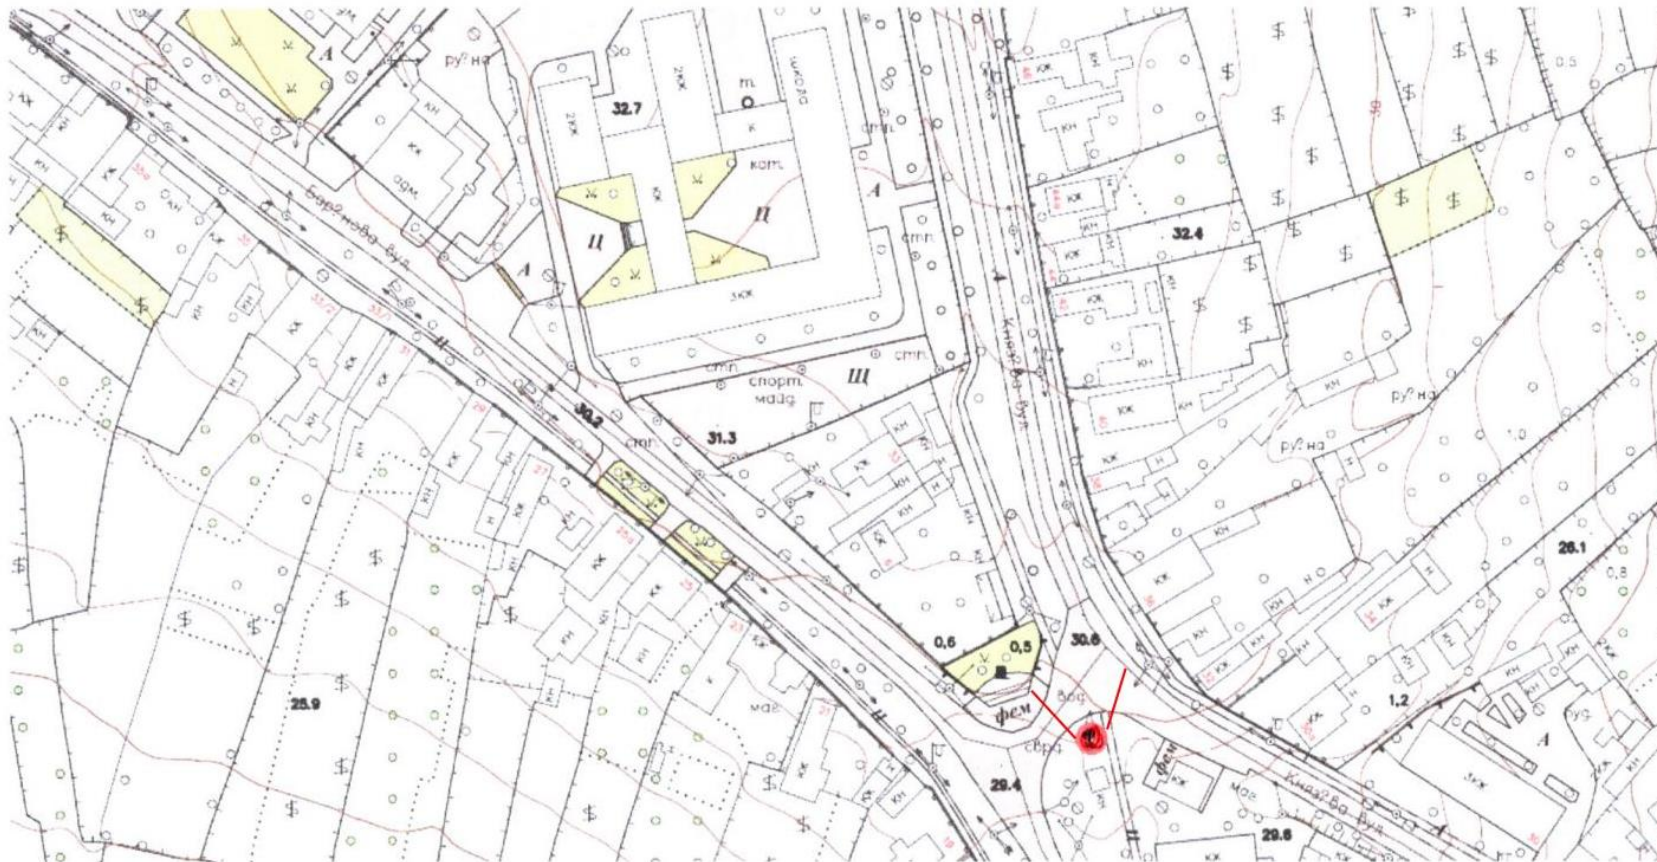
А
ру?на
32.7
2кж
2кж
ш
школа
к
кат.
кж
ц
п
А
3кж
Ц
стп
стп
стп
спорт. майд
Щ
кн
кж
адм.
Бар?нова вул.
А
30.2
31.3
32.4
Княж?ва вул.
ру?на
ру?на
1.0
0.5
$
кж
кн
н
26.1
0.8
0,6
0,5
30.6
фем
воф
свра
29.4
фем
25.9
маг
маг
1.2
руд
А
3кж
Княж?ва вул.
29.6